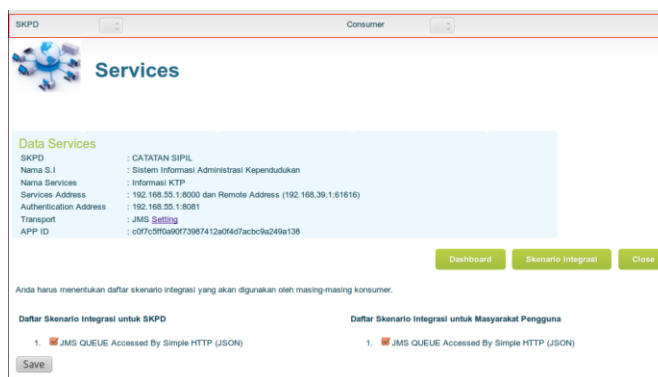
SKPD

Consumer

Services

Data Services

| | |
|---|---|
| SKPD | : CATATAN SIPIL |
| Nama S.I | : Sistem Informasi Administrasi Kependudukan |
| Nama Services | : Informasi KTP |
| Services Address | : 192.168.55.1:8000 dan Remote Address (192.168.39.1:61616) |
| Authentication Address | : 192.168.55.1:8081 |
| Transport | : JMS Setting |
| APP ID | : c0f7c5ff0a90f73987412a0f4d7acbc9a249a138 |

Dashboard

Skenario Integrasi

Close

Anda harus menentukan daftar skenario integrasi yang akan digunakan oleh masing-masing konsumer.

Daftar Skenario Integrasi untuk SKPD

1. JMS QUEUE Accessed By Simple HTTP (JSON)

Daftar Skenario Integrasi untuk Masyarakat Pengguna

1. JMS QUEUE Accessed By Simple HTTP (JSON)

Save